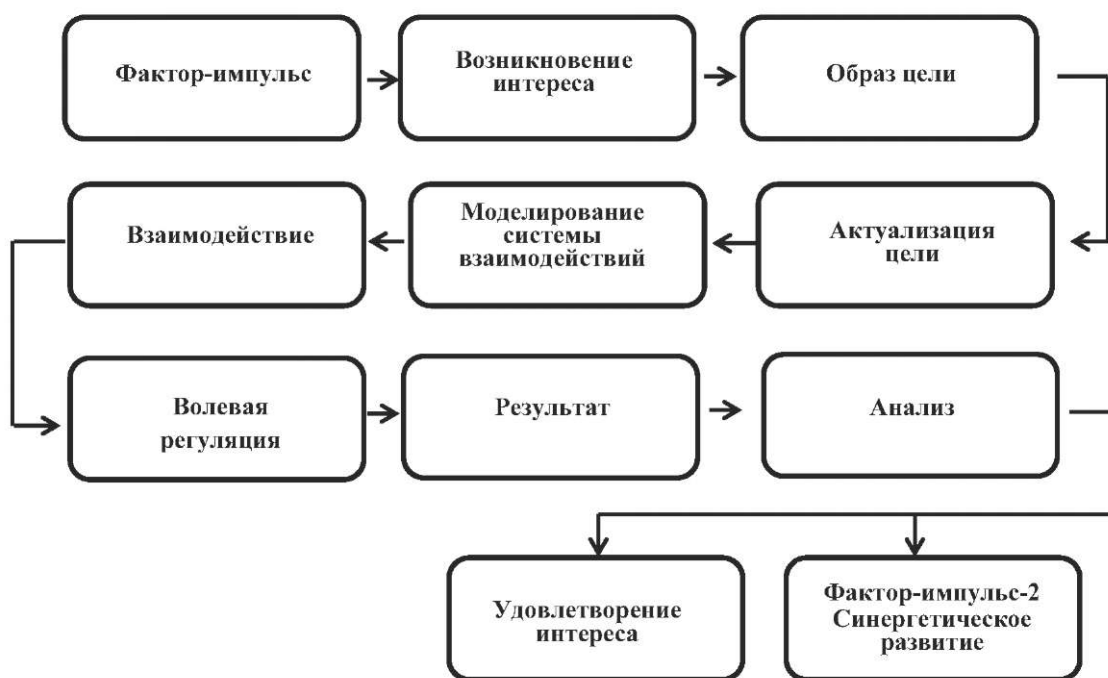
Фактор-импульс

Возникновение интереса

Образ цели

Актуализация цели

Моделирование системы взаимодействий

Взаимодействие

Волевая регуляция

Результат

Анализ

Удовлетворение интереса

Фактор-импульс-2 Синергетическое развитие